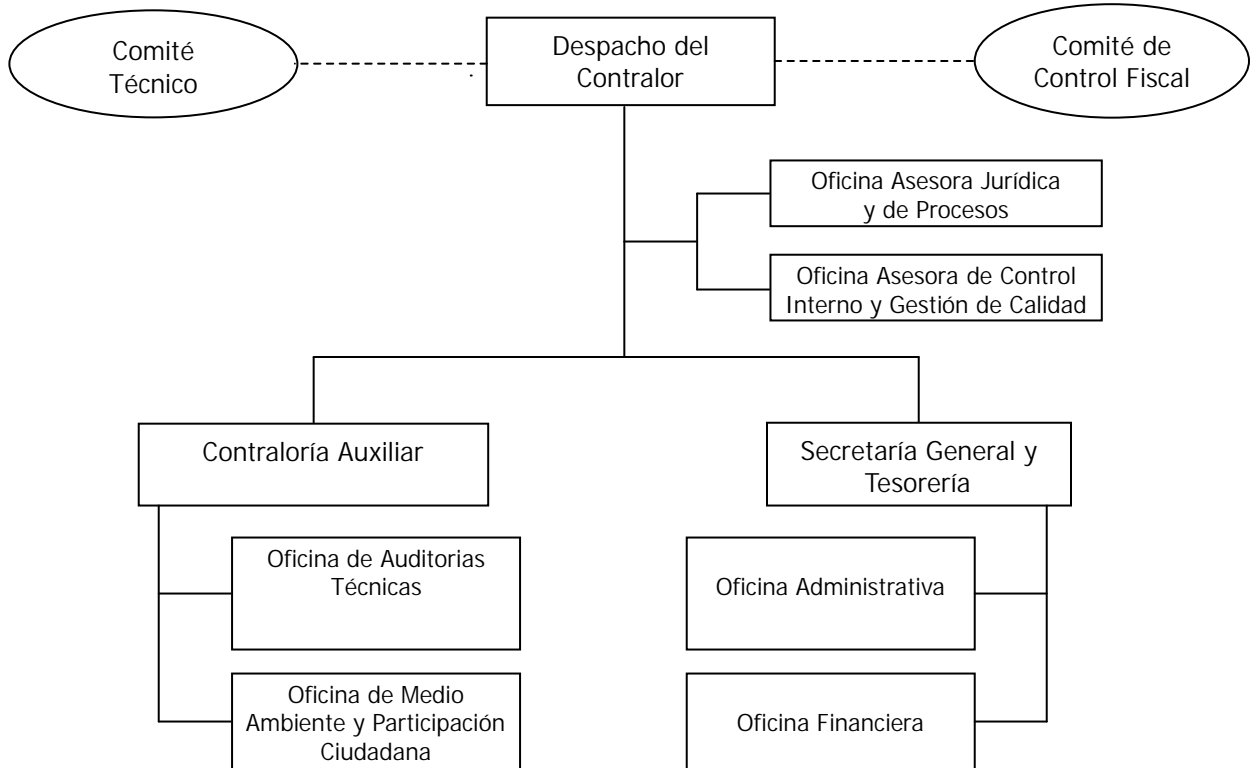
Comité Técnico

Despacho del Contralor

Comité de Control Fiscal

Oficina Asesora Jurídica y de Procesos

Oficina Asesora de Control Interno y Gestión de Calidad

Contraloría Auxiliar

Secretaría General y Tesorería

Oficina de Auditorias Técnicas

Oficina de Medio Ambiente y Participación Ciudadana

Oficina Administrativa

Oficina Financiera